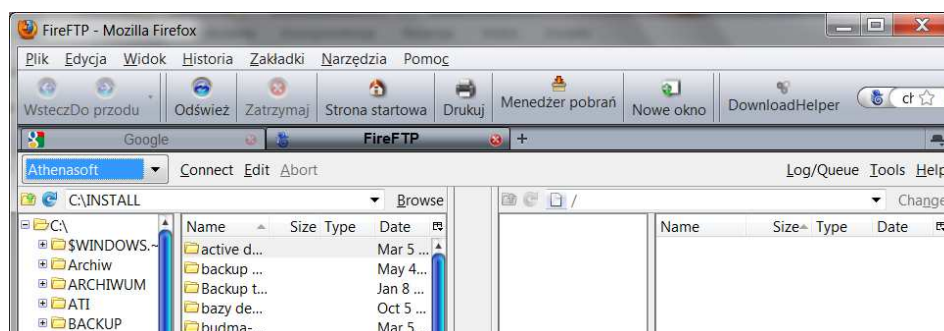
FireFTP - Mozilla Firefox

Plik Edycja Widok Historia Zakładki Narzędzia Pomoc

Wstecz Do przodu Odśwież Zatrzymaj Strona startowa Drukuj Menedżer pobrań Nowe okno DownloadHelper ch

Google FireFTP +

Athenasoft Connect Edit Abort Log/Queue Tools Help

C:\INSTALL Browse / Change

C:\
$WINDOWS.~
Archiw
ARCHIWUM
ATI
BACKUP

| Name | Size | Type | Date |
|---|---|---|---|
| active d... | | | Mar 5 ... |
| backup ... | | | May 4... |
| Backup t... | | | Jan 8 ... |
| bazy de... | | | Oct 5 ... |
| budma- | | | Mar 5 |

| Name | Size | Type | Date |
|---|---|---|---|